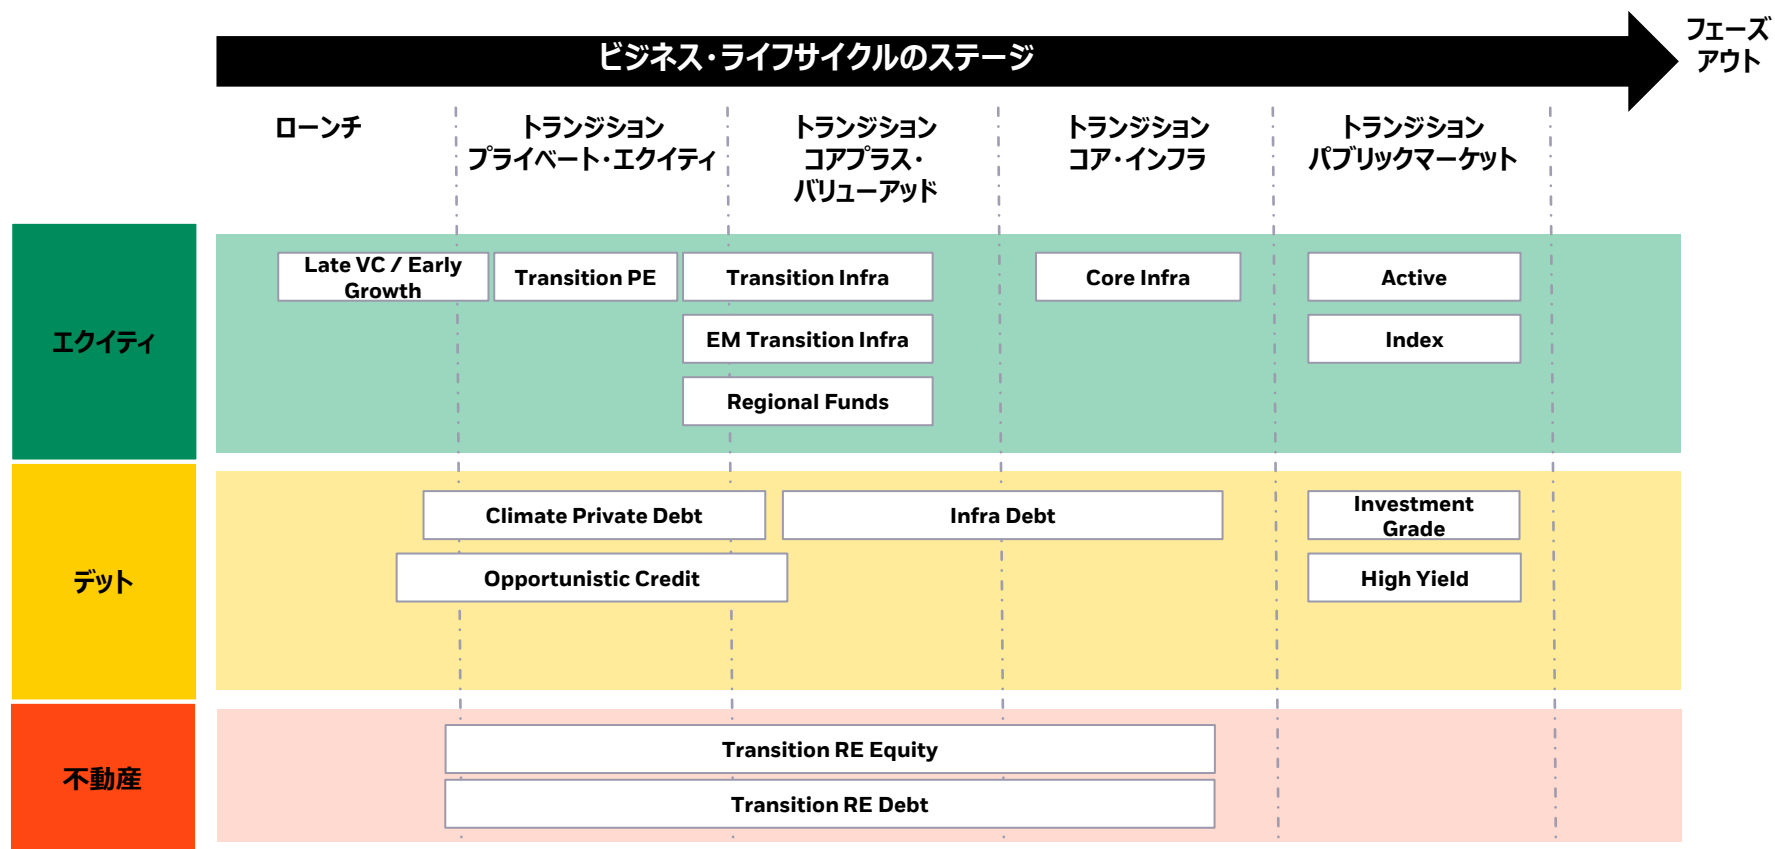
ビジネス・ライフサイクルのステージ

フェーズアウト

ローンチ

トランジション プライベート・エクイティ

トランジション コアプラス・バリューアッド

トランジション コア・インフラ

トランジション パブリックマーケット

エクイティ

Late VC / Early Growth

Transition PE

Transition Infra

Core Infra

Active

EM Transition Infra

Index

Regional Funds

デット

Climate Private Debt

Infra Debt

Investment Grade

Opportunistic Credit

High Yield

不動産

Transition RE Equity

Transition RE Debt